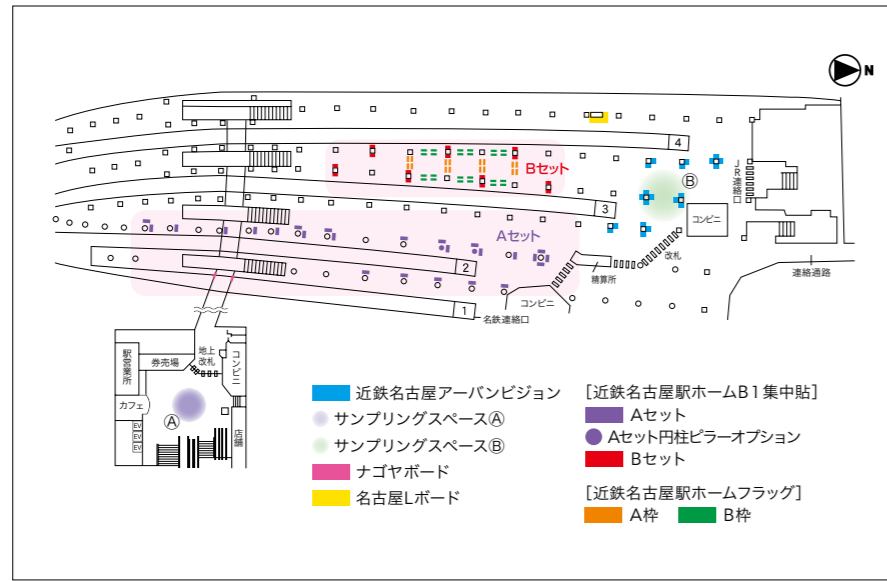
N

4
Bセット
Ⓑ
JR連絡口
3
コンビニ
Aセット
改札
2
精算所
連絡通路
コンビニ
1
名鉄連絡口

駅営業所
券売場
地上改札
コンビニ
カフェ
Ⓐ
EV
EV
EV
店舗

近鉄名古屋アーバンビジョン
サンプリングスペースⒶ
サンプリングスペースⒷ
ナゴヤボード
名古屋Lボード

[近鉄名古屋駅ホームB1集中貼]
Aセット
Aセット円柱ピラーオプション
Bセット

[近鉄名古屋駅ホームフラッグ]
A枠
B枠